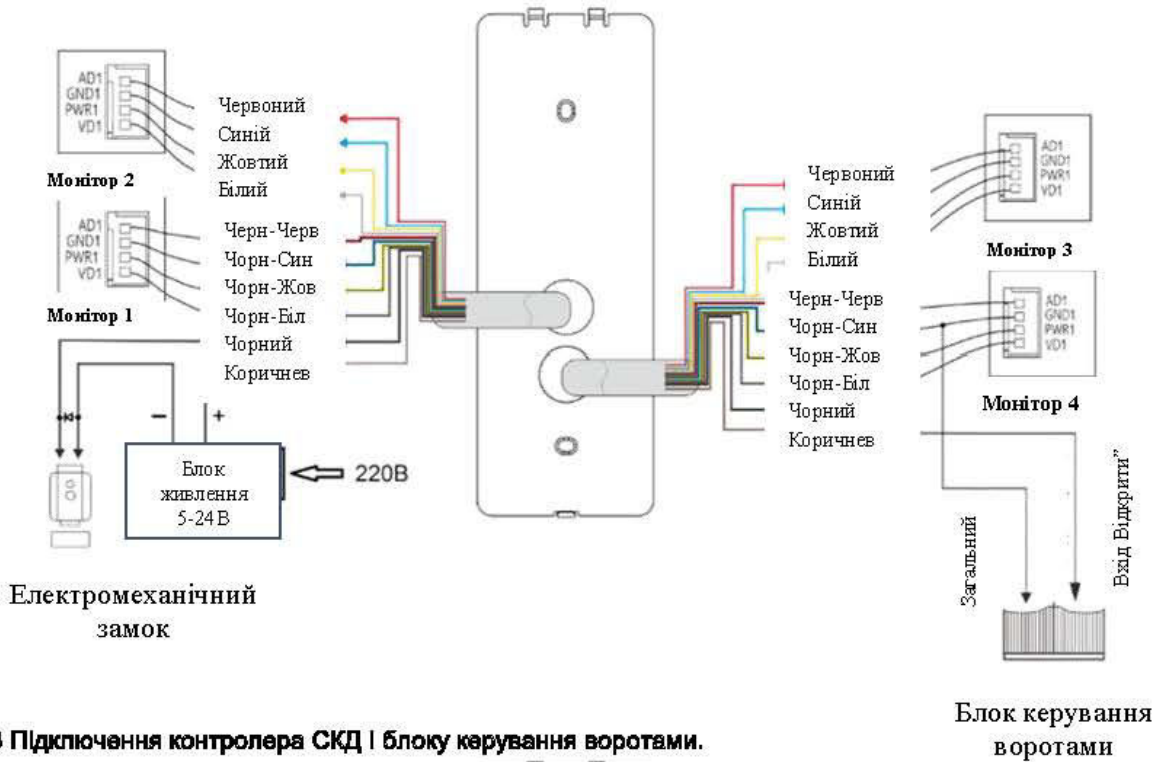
AD1
GND1
PWR1
VD1

Монітор 2

AD1
GND1
PWR1
VD1

Монітор 1

Червоний
Синій
Жовтий
Білий
Черн-Черв
Чорн-Син
Чорн-Жов
Чорн-Біл
Чорний
Коричнев

–
+

Блок живлення 5-24 В

220В

Електромеханічний замок

Червоний
Синій
Жовтий
Білий
Черн-Черв
Чорн-Син
Чорн-Жов
Чорн-Біл
Чорний
Коричнев

AD1
GND1
PWR1
VD1

Монітор 3

AD1
GND1
PWR1
VD1

Монітор 4

Загальний

Вхід Відкрити"

Блок керування воротами

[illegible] Підключення контролера СКД і блоку керування воротами.